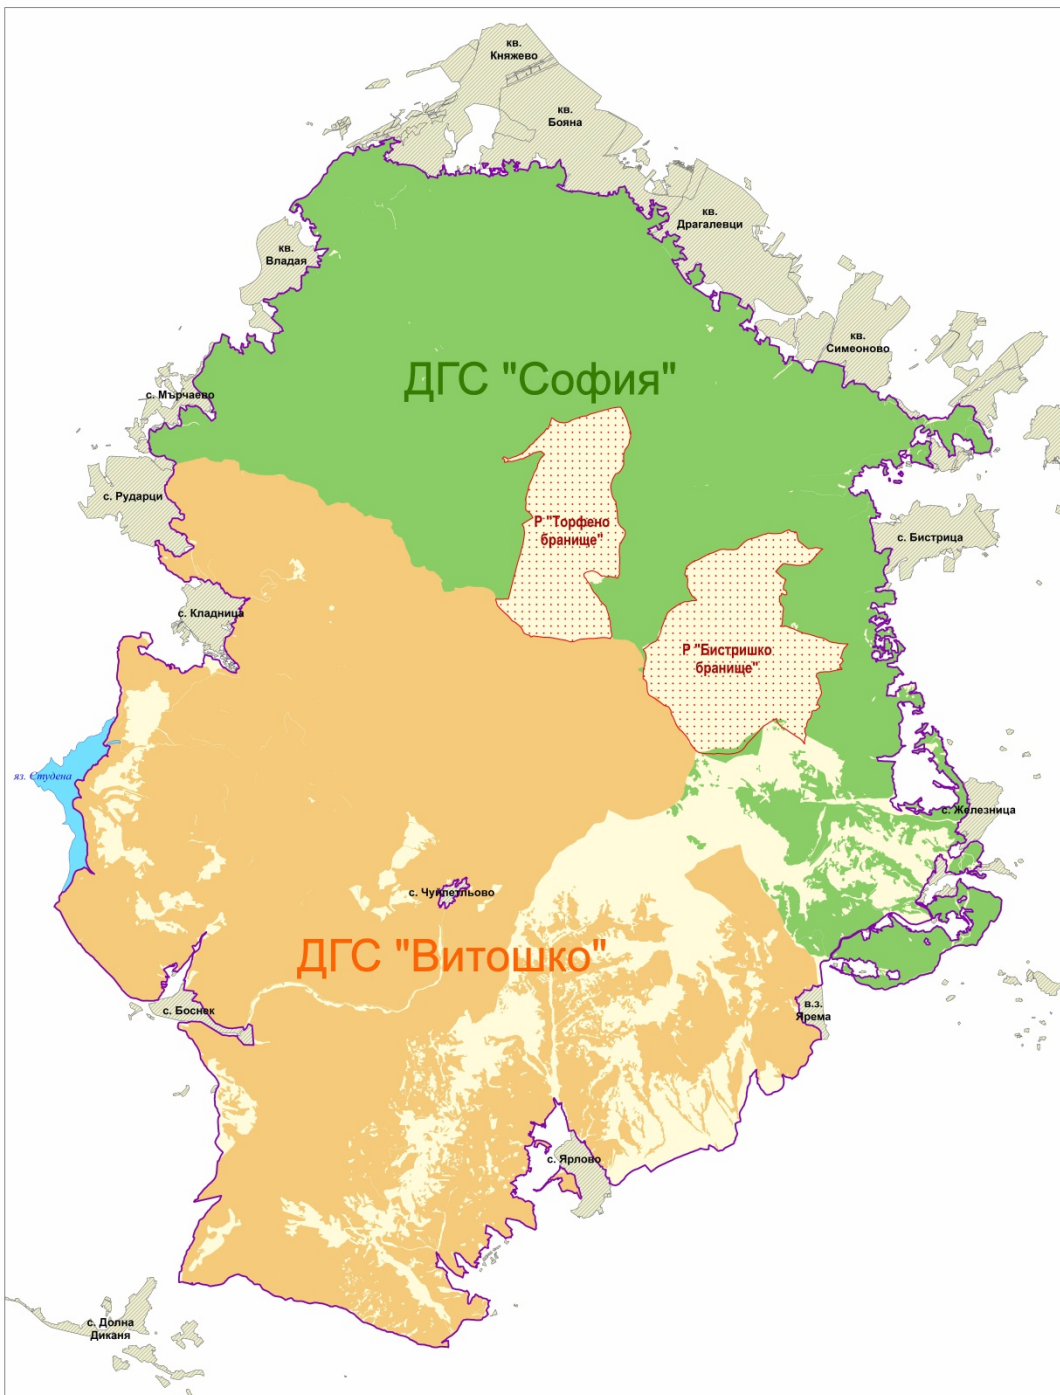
кв. Княжево

кв. Бояна

кв. Драгалевци

кв. Владая

кв. Симеоново

ДГС "София"

с. Мърчаево

с. Рударци

Р."Торфено бранище"

с. Бистрица

с. Кладница

Р."Бистришко бранище"

яз. Студена

с. Железница

с. Чуйпетльово

ДГС "Витошко"

с. Боснек

в.з. Ярема

с. Ярлово

с. Долна Диканя